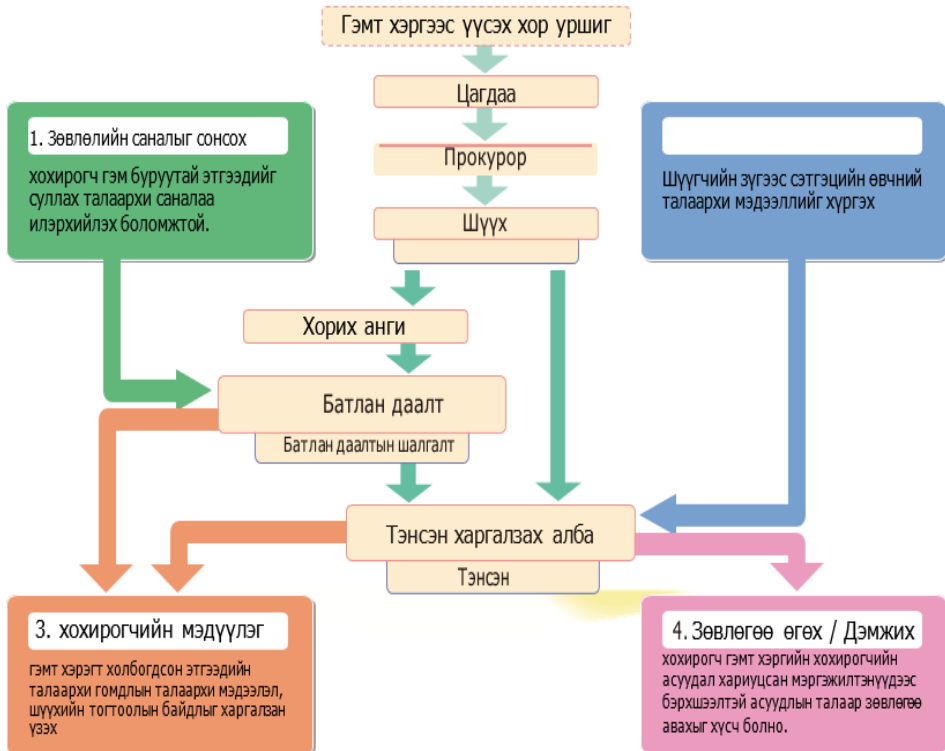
Гэмт хэргээс үүсэх хор уршиг

Цагдаа

Прокурор

Шүүх

1. Зөвлөлийн саналыг сонсох

хохирогч гэм буруутай этгээдийг суллах талаархи саналаа илэрхийлэх боломжтой.

Шүүгчийн зүгээс сэтгэцийн өвчний талаархи мэдээллийг хүргэх

Хорих анги

Батлан даалт

Батлан даалтын шалгалт

Тэнсэн харгалзах алба

Тэнсэн

3. хохирогчийн мэдүүлэг

гэмт хэрэгт холбогдсон этгээдийн талаархи гомдлын талаархи мэдээлэл, шүүхийн тогтоолын байдлыг харгалзан үзэх

4. Зөвлөгөө өгөх / Дэмжих

хохирогч гэмт хэргийн хохирогчийн асуудал хариуцсан мэргэжилтэнүүдээс бэрхшээлтэй асуудлын талаар зөвлөгөө авахыг хүсч болно.